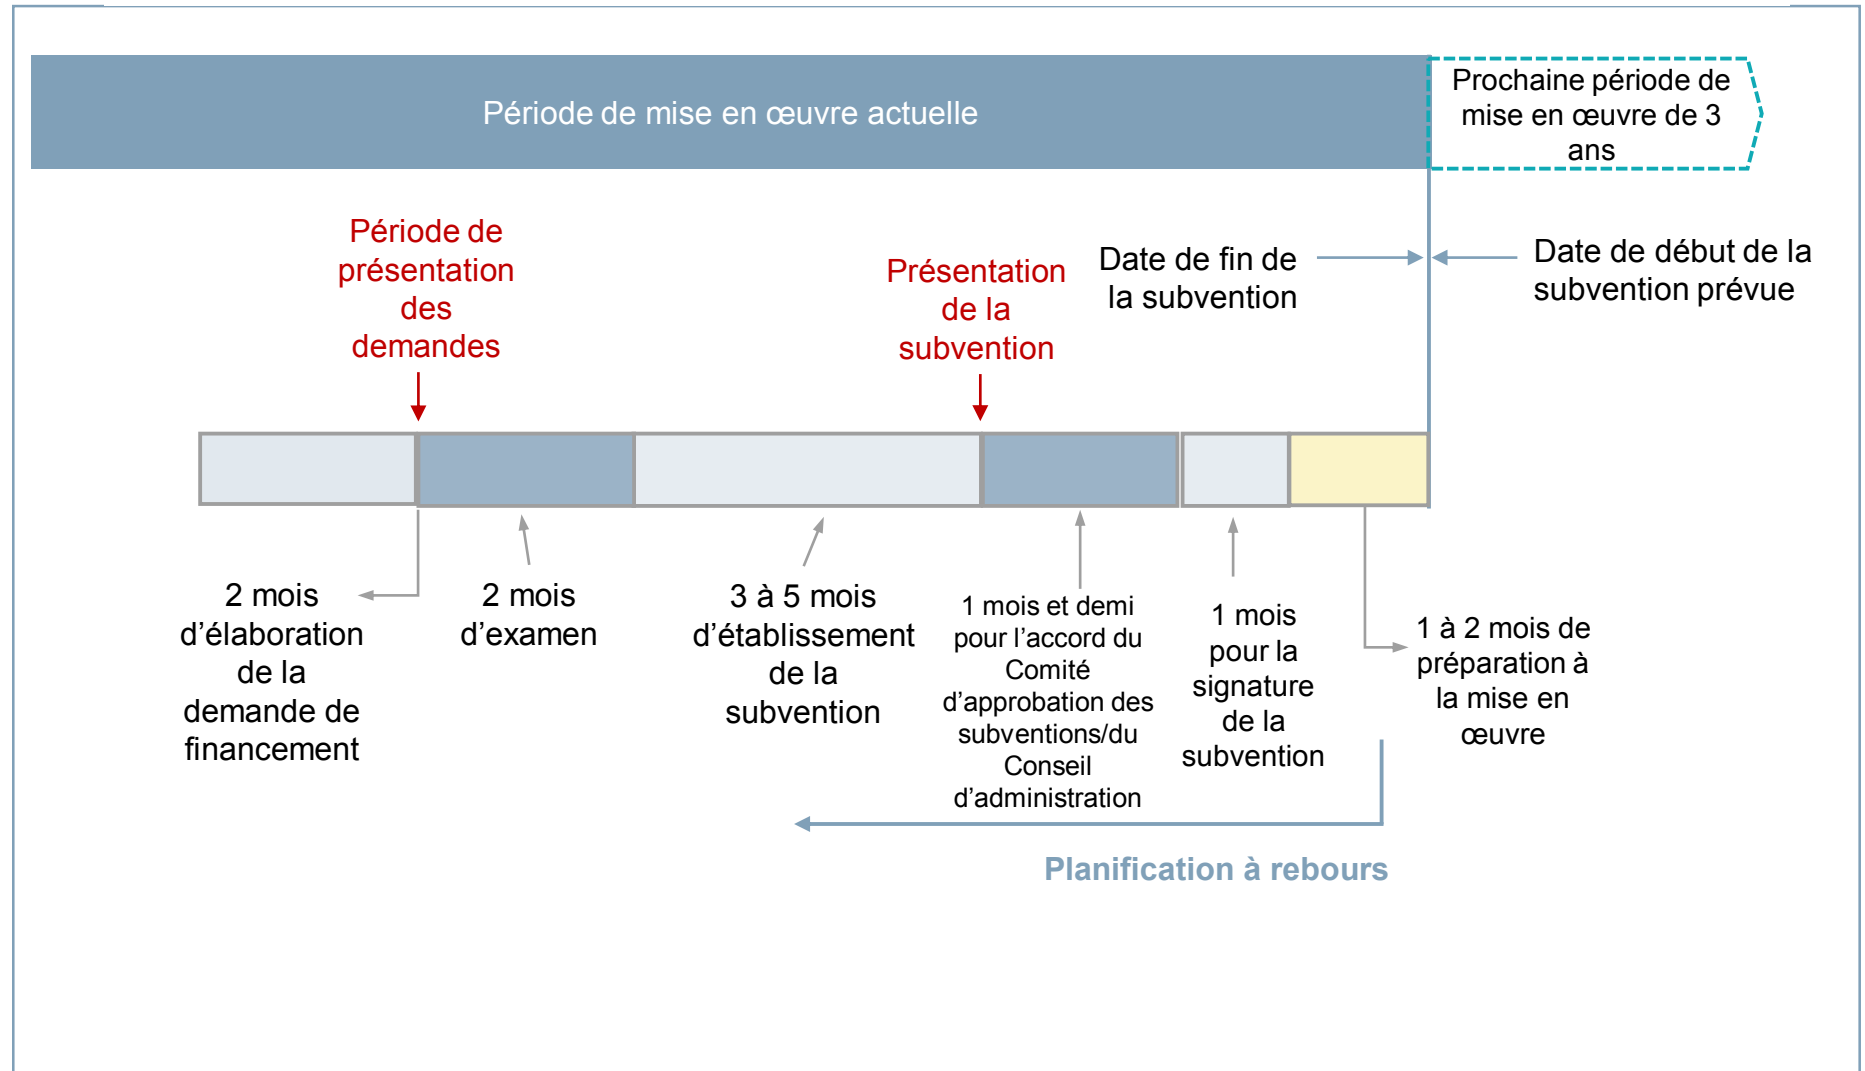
Période de mise en œuvre actuelle

Prochaine période de mise en œuvre de 3 ans

Période de présentation des demandes

Présentation de la subvention

Date de fin de la subvention

Date de début de la subvention prévue

2 mois d'élaboration de la demande de financement

2 mois d'examen

3 à 5 mois d'établissement de la subvention

1 mois et demi pour l'accord du Comité d'approbation des subventions/du Conseil d'administration

1 mois pour la signature de la subvention

1 à 2 mois de préparation à la mise en œuvre

Planification à rebours